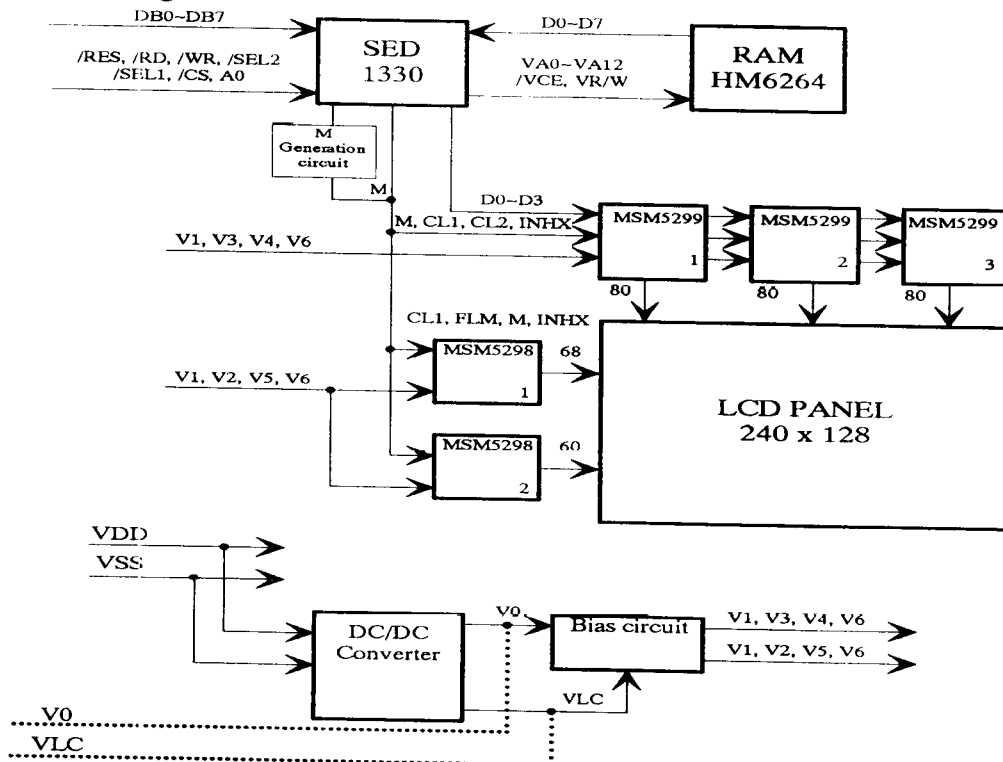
DB0~DB7

/RES, /RD, /WR, /SEL2
/SEL1, /CS, A0

SED
1330

D0~D7

VA0~VA12
/VCE, VR/W

RAM
HM6264

M
Generation
circuit

M

D0~D3

M, CL1, CL2, INHX

V1, V3, V4, V6

MSM5299
1

MSM5299
2

MSM5299
3

80

80

80

CL1, FLM, M, INHX

MSM5298
1

68

V1, V2, V5, V6

LCD PANEL
240 x 128

MSM5298
2

60

VDD

VSS

DC/DC
Converter

V0

Bias circuit

V1, V3, V4, V6

V1, V2, V5, V6

VLC

V0

VLC